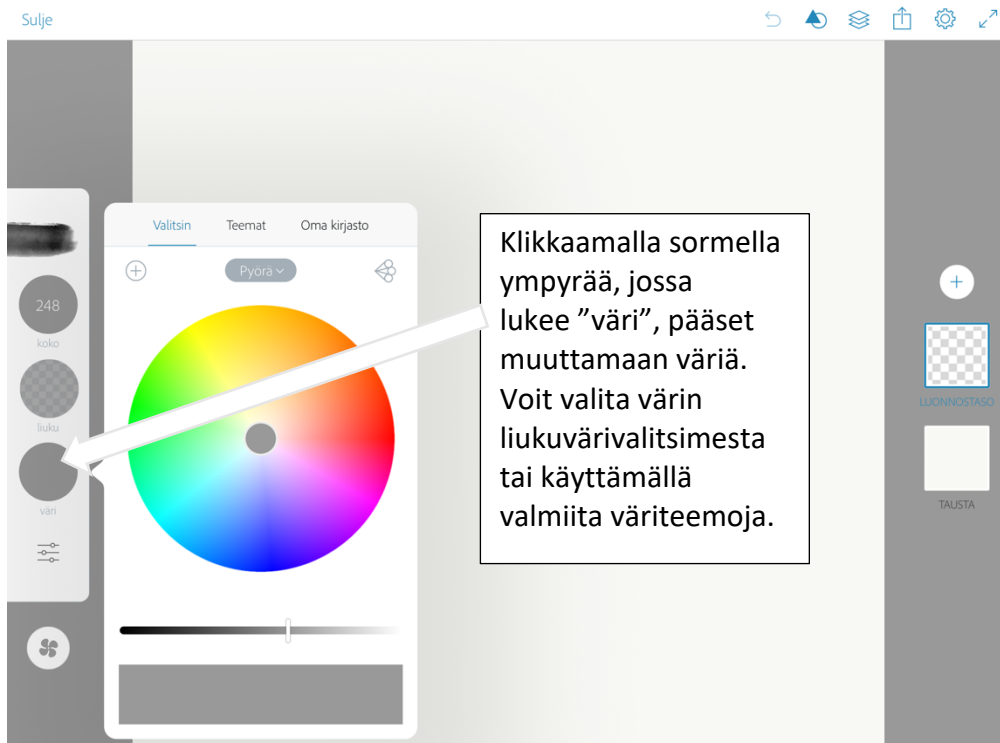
Sulje

Valitsin Teemat Oma kirjasto

Pyörä

248
koko

liuku

väri

Klikkaamalla sormella ympyrää, jossa lukee ”väri”, pääset muuttamaan väriä. Voit valita värin liukuvärivalitsimesta tai käyttämällä valmiita väriteemoja.

+

LUONNOSTASO

TAUSTA